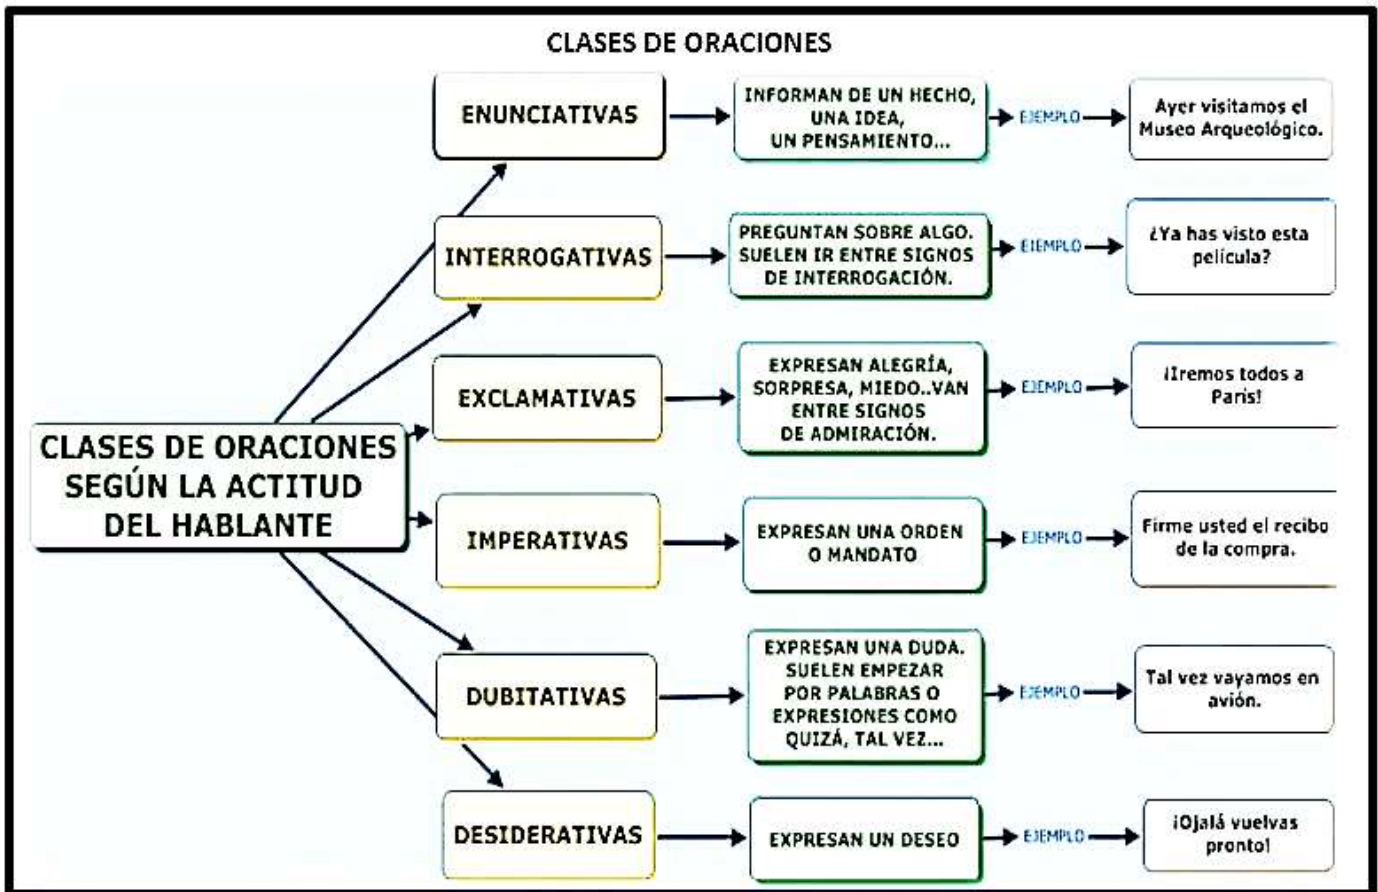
CLASES DE ORACIONES

CLASES DE ORACIONES SEGÚN LA ACTITUD DEL HABLANTE

ENUNCIATIVAS
INFORMAN DE UN HECHO, UNA IDEA, UN PENSAMIENTO...
EJEMPLO
Ayer visitamos el Museo Arqueológico.

INTERROGATIVAS
PREGUNTAN SOBRE ALGO. SUELEN IR ENTRE SIGNOS DE INTERROGACIÓN.
EJEMPLO
¿Ya has visto esta película?

EXCLAMATIVAS
EXPRESAN ALEGRÍA, SORPRESA, MIEDO..VAN ENTRE SIGNOS DE ADMIRACIÓN.
EJEMPLO
¡Iremos todos a París!

IMPERATIVAS
EXPRESAN UNA ORDEN O MANDATO
EJEMPLO
Firme usted el recibo de la compra.

DUBITATIVAS
EXPRESAN UNA DUDA. SUELEN EMPEZAR POR PALABRAS O EXPRESIONES COMO QUIZÁ, TAL VEZ...
EJEMPLO
Tal vez vayamos en avión.

DESIDERATIVAS
EXPRESAN UN DESEO
EJEMPLO
¡Ojalá vuelvas pronto!